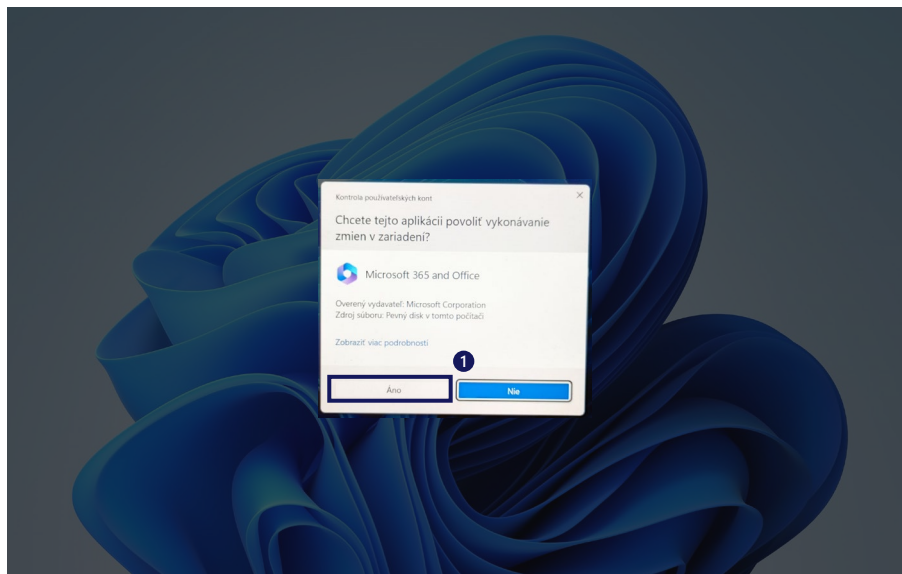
Kontrola používateľských kont

Chcete tejto aplikácii povoliť vykonávanie zmien v zariadení?

Microsoft 365 and Office

Overený vydavateľ: Microsoft Corporation
Zdroj súboru: Pevný disk v tomto počítači

Zobraziť viac podrobností

1

Áno

Nie